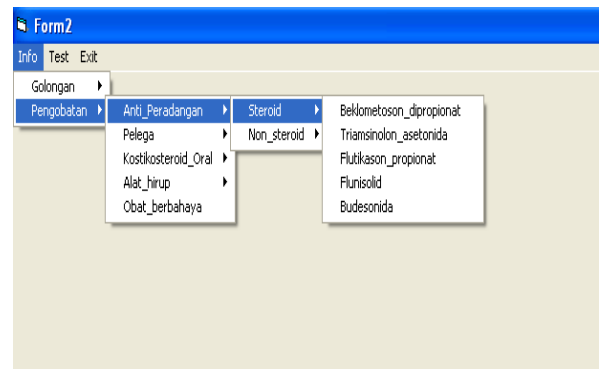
Form2

Info Test Exit

Golongan
Pengobatan

Anti_Peradangan
Pelega
Kostikosteroid_Oral
Alat_hirup
Obat_berbahaya

Steroid
Non_steroid

Beklometoson_dipropionat
Triamsinolon_asetonida
Flutikason_propionat
Flunisolid
Budesonida